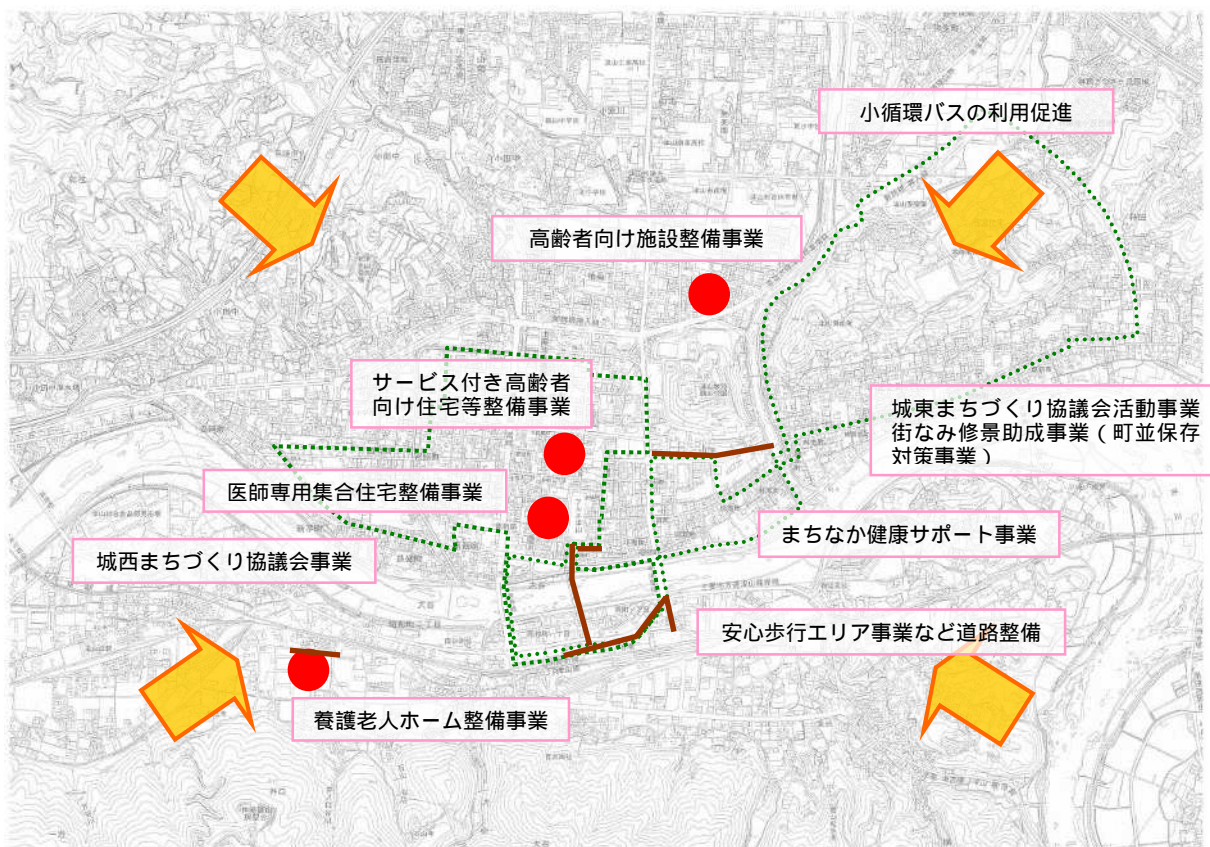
小循環バスの利用促進

高齢者向け施設整備事業

サービス付き高齢者向け住宅等整備事業

城東まちづくり協議会活動事業
街なみ修景助成事業（町並保存対策事業）

医師専用集合住宅整備事業

まちなか健康サポート事業

城西まちづくり協議会事業

安心歩行エリア事業など道路整備

養護老人ホーム整備事業